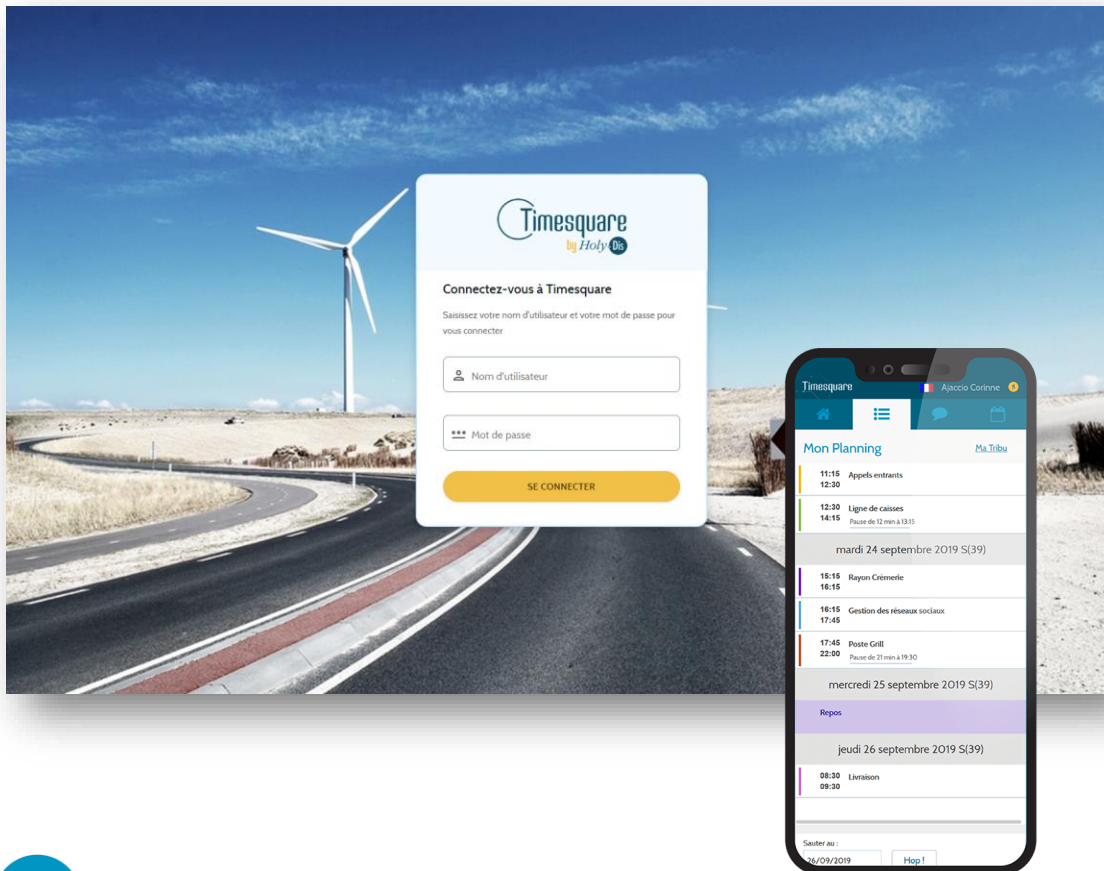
Timesquare
by Holy Dis

Connectez-vous à Timesquare

Saisissez votre nom d'utilisateur et votre mot de passe pour vous connecter

Nom d'utilisateur

Mot de passe

SE CONNECTER

Timesquare
Ajaccio Corinne

Mon Planning
Ma Tribu

11:15 12:30 Appels entrants

12:30 14:15 Ligne de caisses
Pause de 12 min à 13:15

mardi 24 septembre 2019 S(39)

15:15 16:15 Rayon Crèmerie

16:15 17:45 Gestion des réseaux sociaux

17:45 22:00 Poste Grill
Pause de 21 min à 19:30

mercredi 25 septembre 2019 S(39)

Repos

jeudi 26 septembre 2019 S(39)

08:30 09:30 Livraison

Sauter au :
26/09/2019
Hop !